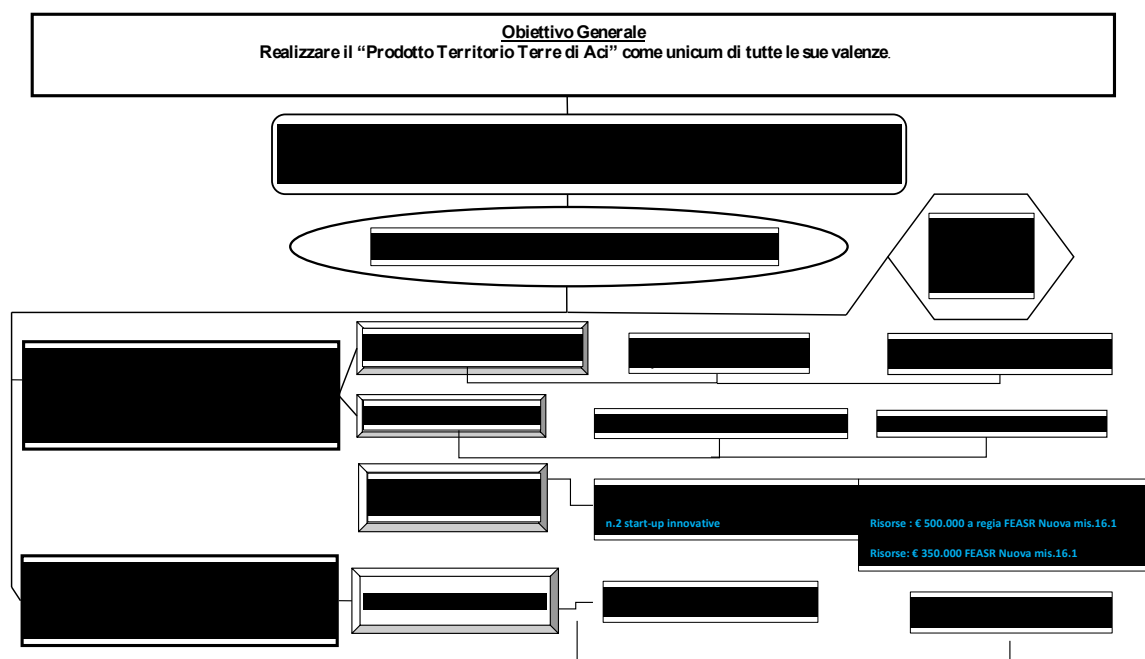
Obiettivo Generale
Realizzare il “Prodotto Territorio Terre di Aci” come unicum di tutte le sue valenze.

n.2 start-up innovative

Risorse : € 500.000 a regia FEASR Nuova mis.16.1

Risorse: € 350.000 FEASR Nuova mis.16.1